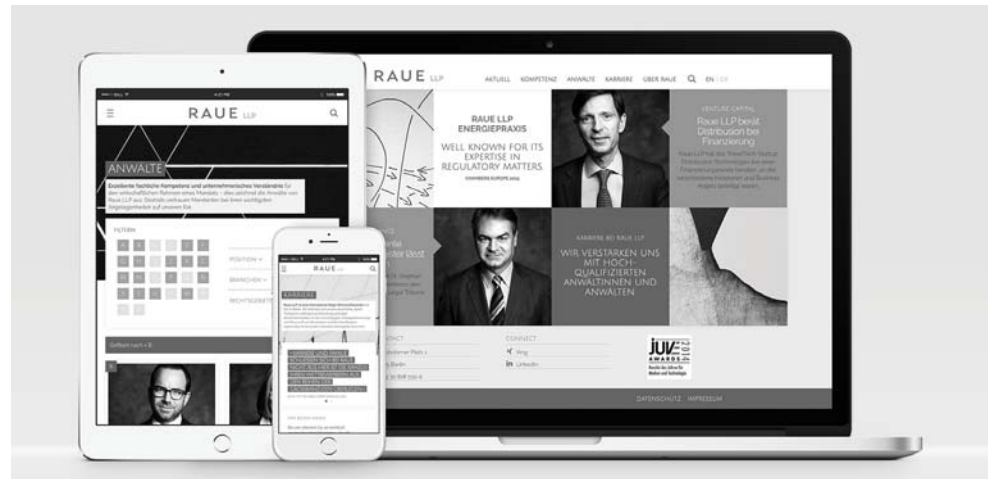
RAUE LLP

AKTUELL KOMPETENZ ANWÄLTE KARRIERE ÜBER RAUE EN | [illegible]

RAUE LLP ENERGIEPRAXIS

WELL KNOWN FOR ITS EXPERTISE IN REGULATORY MATTERS

CHAMBERS EUROPE 2015

VENTURE CAPITAL

Raue LLP berät Distribution bei Finanzierung

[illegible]

KARRIERE BEI RAUE LLP

WIR VERSTÄRKEN UNS MIT HOCH-QUALIFIZIERTEN ANWÄLTINNEN UND ANWÄLTEN

CONNECT

Xing

in LinkedIn

JUVE AWARDS 2015

DATENSCHUTZ IMPRESSUM

RAUE LLP

ANWÄLTE

Exzellente fachliche Kompetenz und unternehmerisches Verständnis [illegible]

FILTERN

POSITION

BRANCHEN

RECHTSGEBIETE

RAUE LLP

KARRIERE

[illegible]